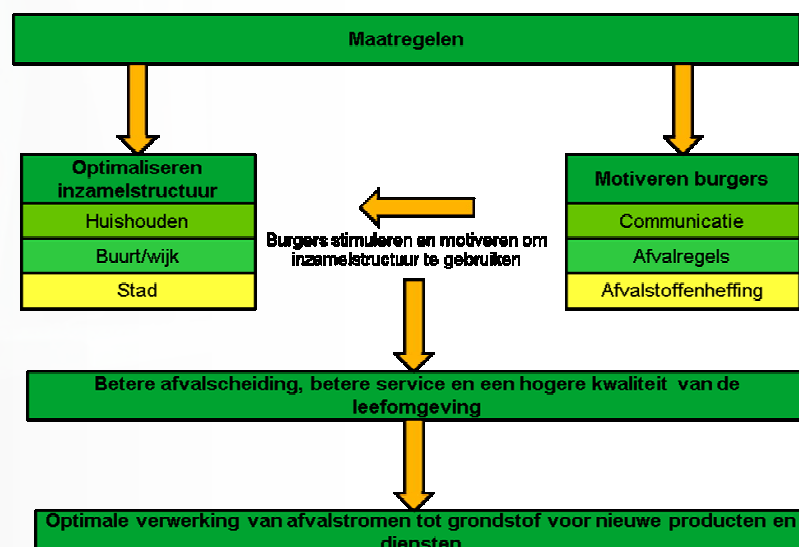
Maatregelen

Optimaliseren inzamelstructuur

Huishouden

Buurt/wijk

Stad

Burgers stimuleren en motiveren om inzamelstructuur te gebruiken

Motiveren burgers

Communicatie

Afvalregels

Afvalstoffenheffing

Betere afvalscheiding, betere service en een hogere kwaliteit van de leefomgeving

Optimale verwerking van afvalstromen tot grondstof voor nieuwe producten en diensten